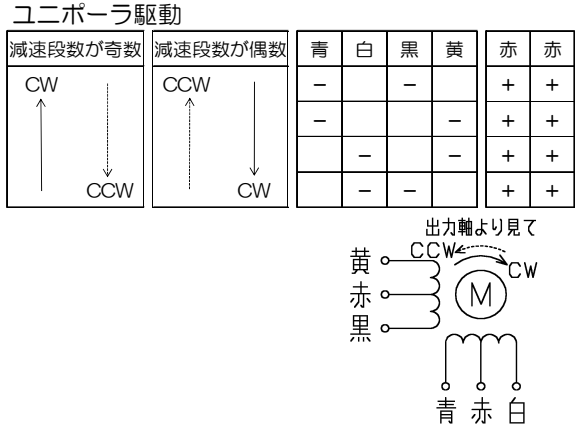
ユニポーラ駆動

| 減速段数が奇数 | 減速段数が偶数 | 青 | 白 | 黒 | 黄 | 赤 | 赤 |
|---|---|---|---|---|---|---|---|
| CW | CCW | − |  | − |  | + | + |
|  |  | − |  |  | − | + | + |
|  |  |  | − |  | − | + | + |
| CCW | CW |  | − | − |  | + | + |

出力軸より見て
CCW
CW
M
黄
赤
黒
青 赤 白